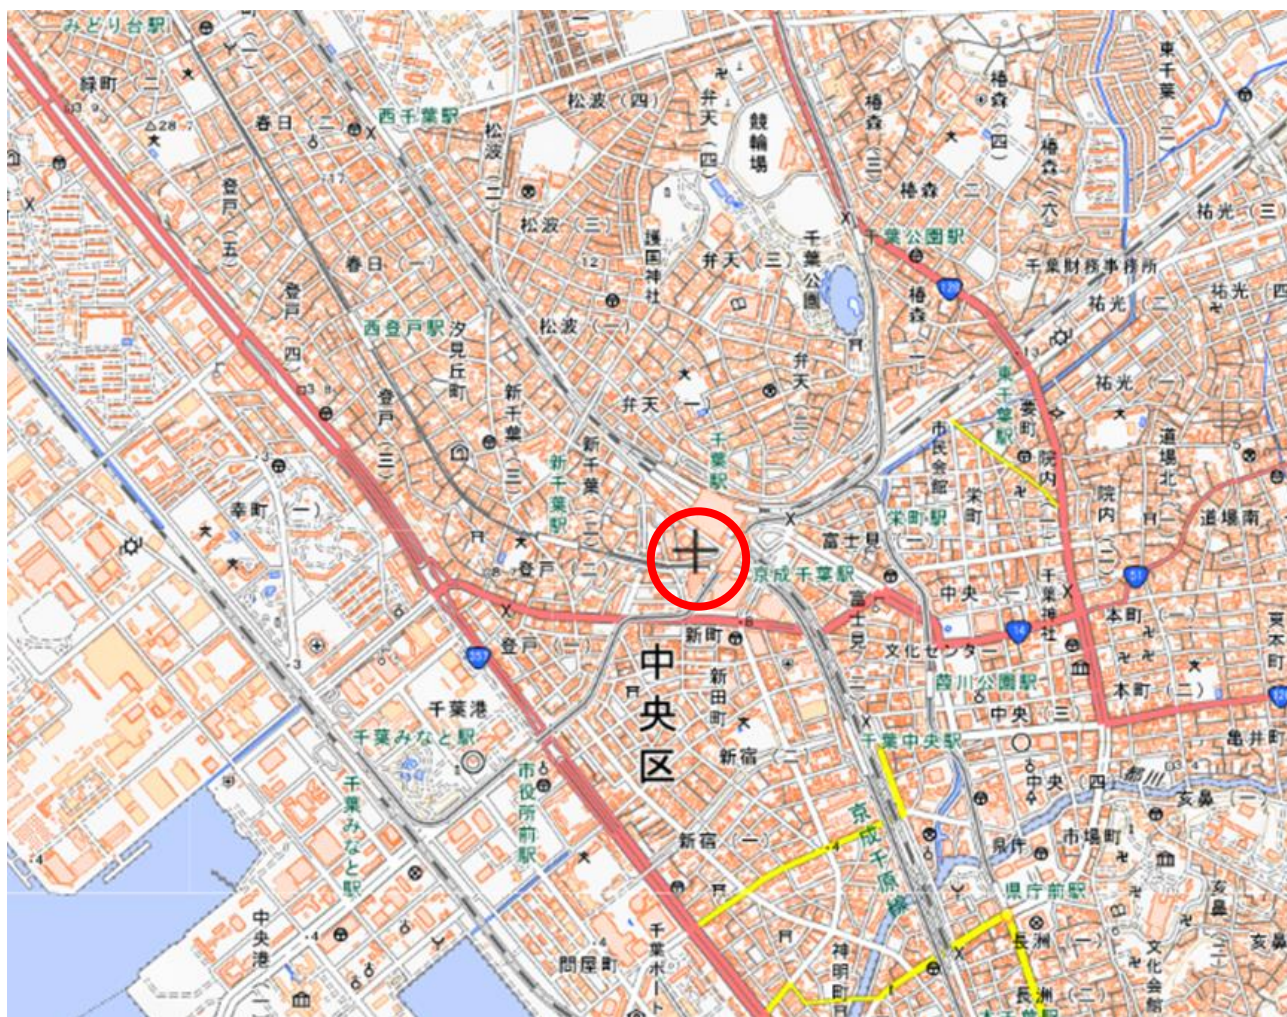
みどり台駅

緑町（二）

春日（二）

西千葉駅

松波（四）

弁天（四）

競輪場

椿森（三）

椿森（四）

椿森（六）

東千葉

椿森（二）

祐光（三）

登戸（五）

松波（二）

松波（三）

護国神社

弁天（三）

千葉公園

千葉公園駅

千葉財務事務所

春日（一）

登戸（四）

西登戸駅

夕見丘町

松波（一）

弁天（二）

椿森（一）

祐光（二）

祐光（四）

登戸（三）

新千葉（三）

弁天（一）

千葉駅

東千葉駅

要町

市民会館

院内（一）

道場北

新千葉駅

新千葉（二）

栄町駅

栄町

院内（二）

道場南

幸町（一）

登戸（二）

富士見（一）

京成千葉駅

富士見（二）

中央（一）

千葉神社

本町（一）

東本町

登戸（一）

新町

文化センター

葭川公園駅

本町（二）

中央区

新田町

千葉港

中央（三）

亀井町

千葉みなと駅

市役所前駅

新宿（二）

千葉中央駅

中央（四）

葭川

千葉みなと駅

京成千原線

市場町

亥鼻（一）

新宿（一）

県庁前駅

亥鼻（二）

中央港

千葉ポート

神明町

長洲（一）

文化会館

亥鼻

問屋町

長洲（二）

千葉駅